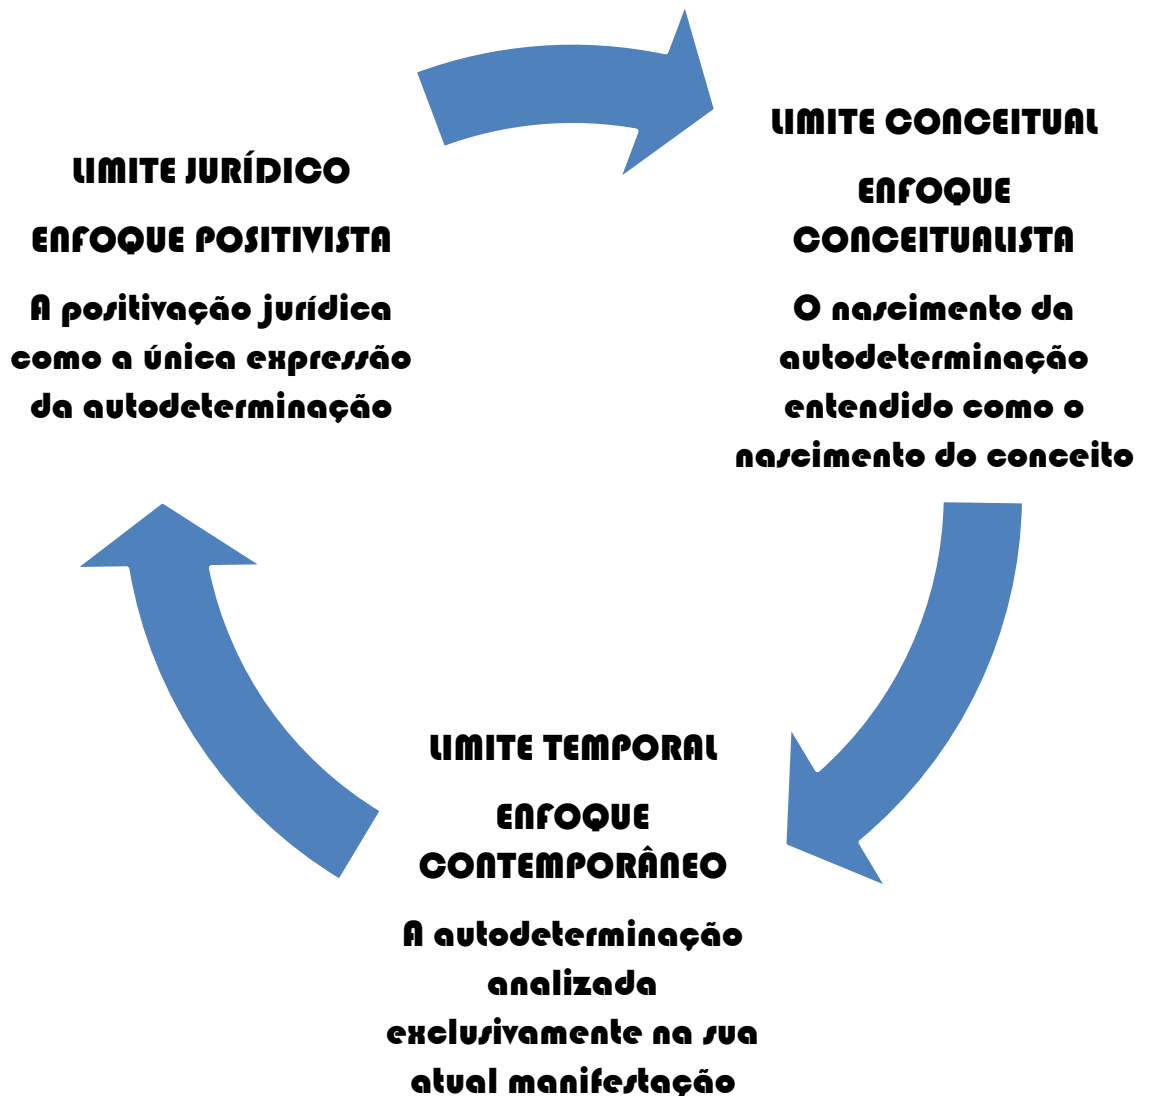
LIMITE JURÍDICO

ENFOQUE POSITIVISTA

A positivação jurídica como a única expressão da autodeterminação

LIMITE CONCEITUAL

ENFOQUE CONCEITUALISTA

O nascimento da autodeterminação entendido como o nascimento do conceito

LIMITE TEMPORAL

ENFOQUE CONTEMPORÂNEO

A autodeterminação analizada exclusivamente na sua atual manifestação